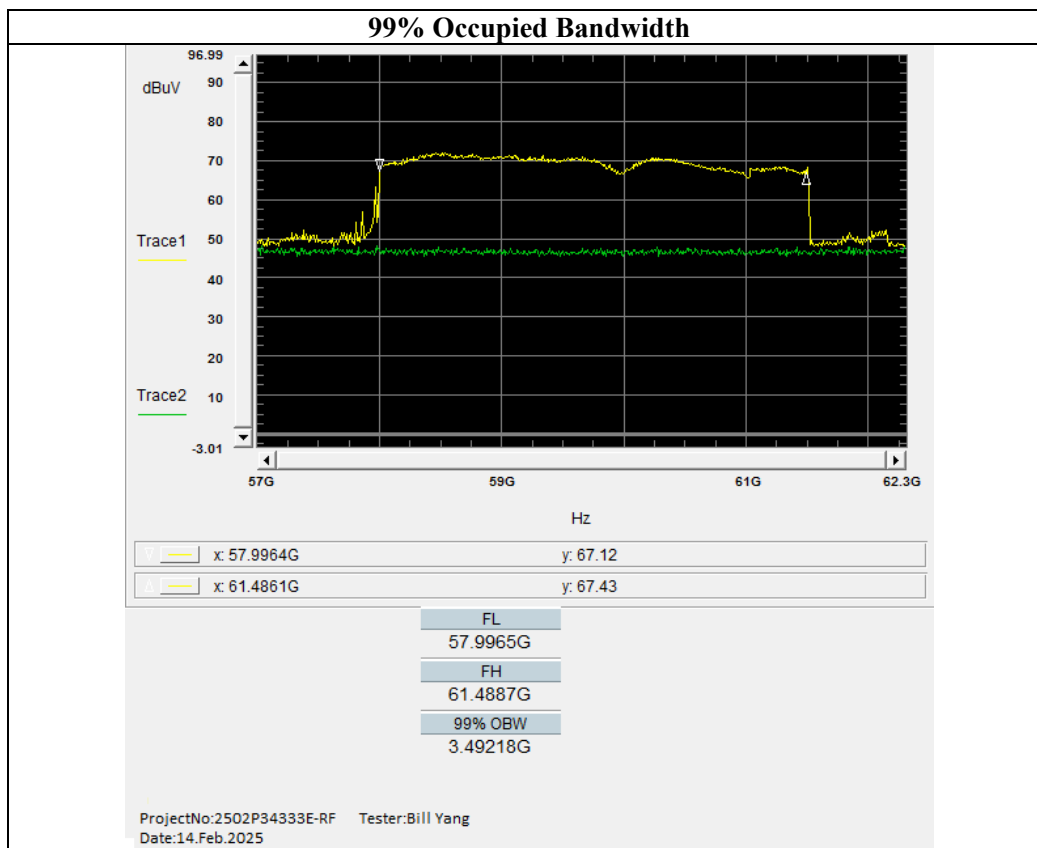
99% Occupied Bandwidth

96.99
dBuV
90
80
70
60
50
40
30
20
10
-3.01

Trace1
Trace2

57G
59G
61G
62.3G
Hz

x: 57.9964G y: 67.12
x: 61.4861G y: 67.43

FL
57.9965G
FH
61.4887G
99% OBW
3.49218G

ProjectNo:2502P34333E-RF Tester:Bill Yang
Date:14.Feb.2025